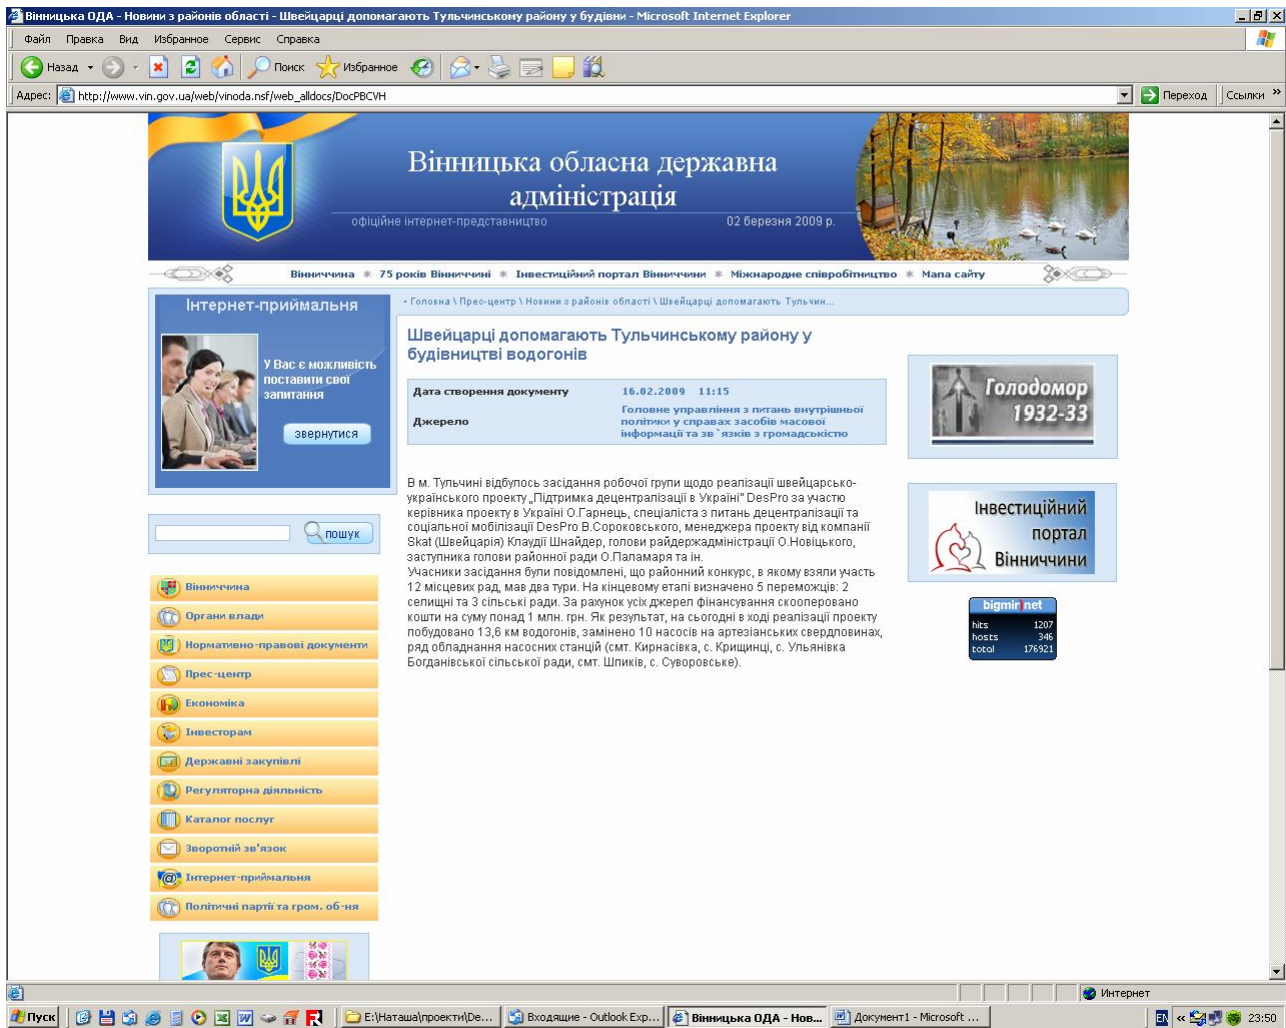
Вінницька ОДА - Новини з районів області - Швейцарці допомагають Тульчинському району у будівни - Microsoft Internet Explorer

Файл Правка Вид Избранное Сервис Справка

Назад Поиск Избранное

Адрес: http://www.vin.gov.ua/web/vinoda.nsf/web_alldocs/DocPBCVH

Переход Ссылки

Вінницька обласна державна адміністрація

офіційне інтернет-представництво 02 березня 2009 р.

Вінниччина * 75 років Вінниччині * Інвестиційний портал Вінниччини * Міжнародне співробітництво * Мапа сайту

Інтернет-приймальня

У Вас є можливість поставити свої запитання

звернутися

пошук

Вінниччина
Органи влади
Нормативно-правові документи
Прес-центр
Економіка
Інвесторам
Державні закупівлі
Регуляторна діяльність
Каталог послуг
Зворотній зв'язок
Інтернет-приймальня
Політичні партії та гром. об-ня

• Головна \ Прес-центр \ Новини з районів області \ Швейцарці допомагають Тульчин...

Швейцарці допомагають Тульчинському району у будівництві водогонів

| Дата створення документу | 16.02.2009 11:15 |
|---|---|
| Джерело | Головне управління з питань внутрішньої політики у справах засобів масової інформації та зв`язків з громадськістю |

В м. Тульчині відбулось засідання робочої групи щодо реалізації швейцарсько-українського проекту „Підтримка децентралізації в Україні" DesPro за участю керівника проекту в Україні О.Гарнець, спеціаліста з питань децентралізації та соціальної мобілізації DesPro В.Сороковського, менеджера проекту від компанії Skat (Швейцарія) Клаудії Шнайдер, голови райдержадміністрації О.Новіцького, заступника голови районної ради О.Паламаря та ін.
Учасники засідання були повідомлені, що районний конкурс, в якому взяли участь 12 місцевих рад, мав два тури. На кінцевому етапі визначено 5 переможців: 2 селищні та 3 сільські ради. За рахунок усіх джерел фінансування скооперовано кошти на суму понад 1 млн. грн. Як результат, на сьогодні в ході реалізації проекту побудовано 13,6 км водогонів, замінено 10 насосів на артезіанських свердловинах, ряд обладнання насосних станцій (смт. Кирнасівка, с. Крищинці, с. Ульянівка Богданівської сільської ради, смт. Шпиків, с. Суворовське).

Голодомор 1932-33

Інвестиційний портал Вінниччини

bigmir)net
hits 1207
hosts 346
total 176921

Интернет

Пуск E:\Наташа\проекти\De... Входящие - Outlook Exp... Вінницька ОДА - Нов... Документ1 - Microsoft ... 23:50